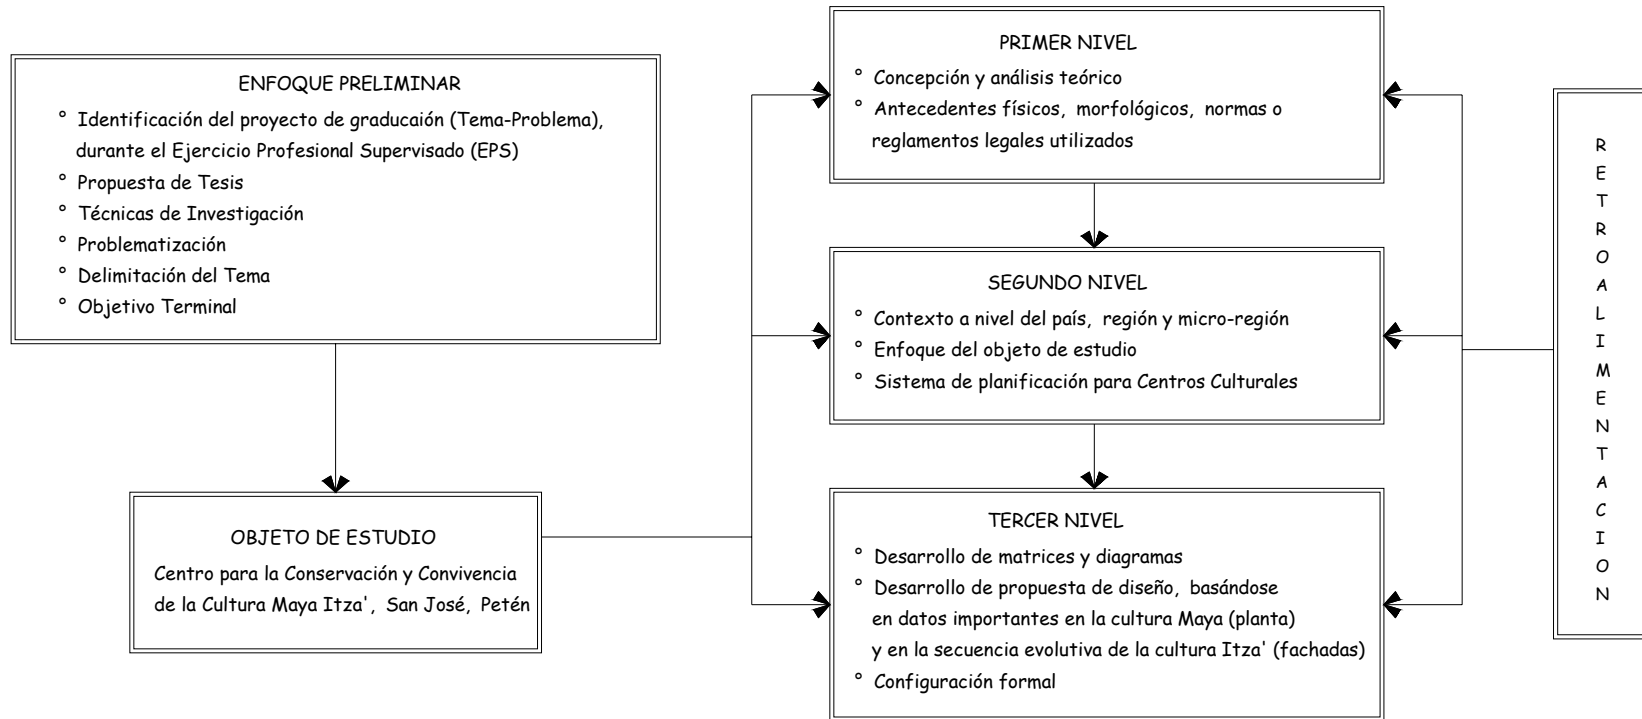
ENFOQUE PRELIMINAR

° Identificación del proyecto de graducaión (Tema-Problema), durante el Ejercicio Profesional Supervisado (EPS)
° Propuesta de Tesis
° Técnicas de Investigación
° Problematización
° Delimitación del Tema
° Objetivo Terminal

OBJETO DE ESTUDIO

Centro para la Conservación y Convivencia de la Cultura Maya Itza', San José, Petén

PRIMER NIVEL

° Concepción y análisis teórico
° Antecedentes físicos, morfológicos, normas o reglamentos legales utilizados

SEGUNDO NIVEL

° Contexto a nivel del país, región y micro-región
° Enfoque del objeto de estudio
° Sistema de planificación para Centros Culturales

TERCER NIVEL

° Desarrollo de matrices y diagramas
° Desarrollo de propuesta de diseño, basándose en datos importantes en la cultura Maya (planta) y en la secuencia evolutiva de la cultura Itza' (fachadas)
° Configuración formal

R E T R O A L I M E N T A C I O N